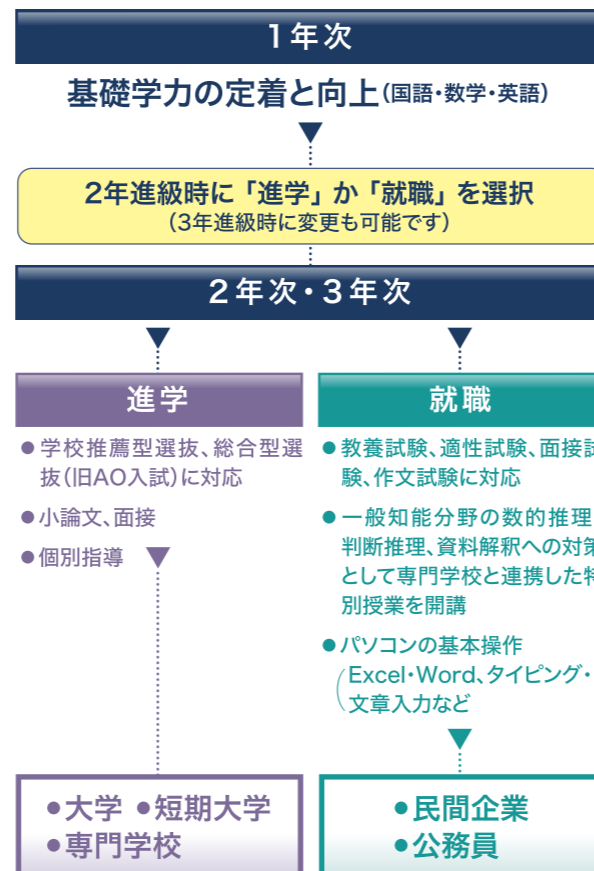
1年次

基礎学力の定着と向上(国語・数学・英語)

2年進級時に「進学」か「就職」を選択
(3年進級時に変更も可能です)

2年次・3年次

進学

●学校推薦型選抜、総合型選抜(旧AO入試)に対応

●小論文、面接

●個別指導

就職

●教養試験、適性試験、面接試験、作文試験に対応

●一般知能分野の数的推理・判断推理、資料解釈への対策として専門学校と連携した特別授業を開講

●パソコンの基本操作
(Excel・Word、タイピング・文章入力など

●大学 ●短期大学
●専門学校

●民間企業
●公務員